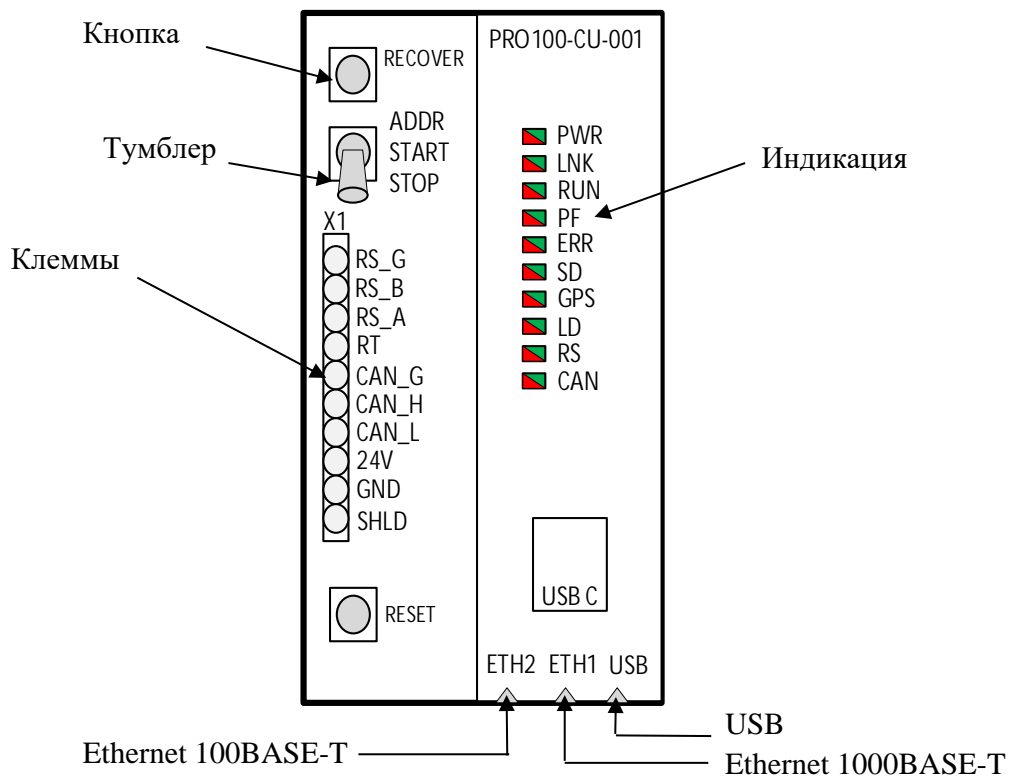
Кнопка

RECOVER

PRO100-CU-001

ADDR
START
STOP

Тумблер

PWR
LNK
RUN
PF
ERR
SD
GPS
LD
RS
CAN

Индикация

X1

Клеммы

RS_G
RS_B
RS_A
RT
CAN_G
CAN_H
CAN_L
24V
GND
SHLD

USB C

RESET

ETH2 ETH1 USB

USB

Ethernet 100BASE-T

Ethernet 1000BASE-T